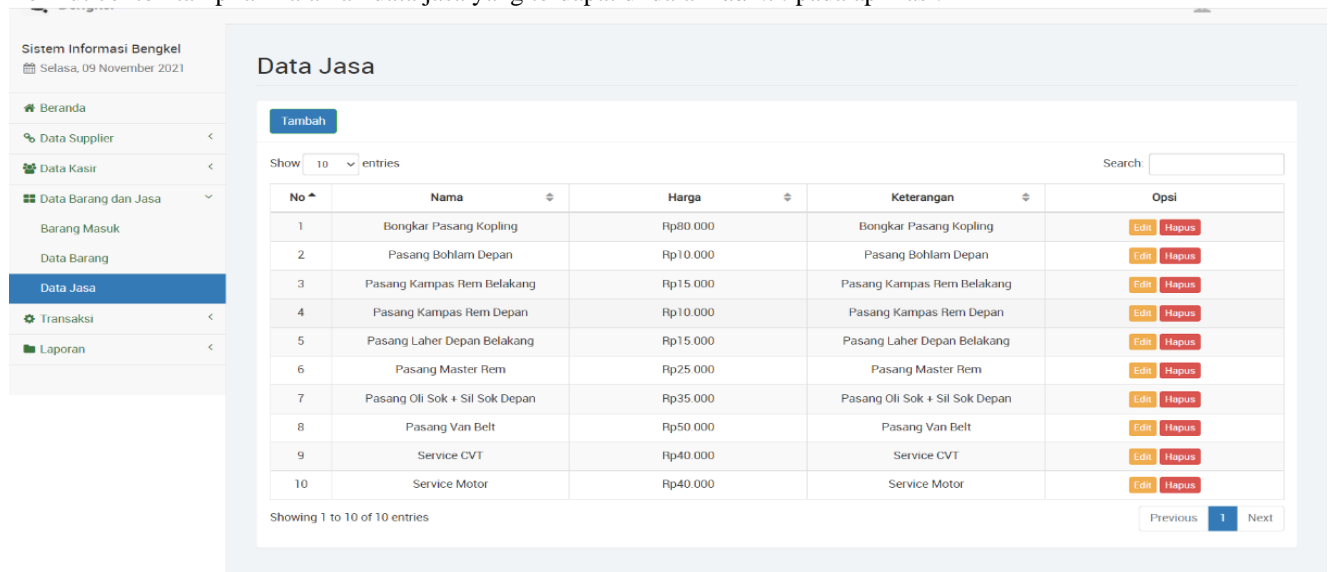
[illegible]

Sistem Informasi Bengkel
Selasa, 09 November 2021

Beranda
Data Supplier
Data Kasir
Data Barang dan Jasa
Barang Masuk
Data Barang
Data Jasa
Transaksi
Laporan

Data Jasa

Tambah

Show 10 entries

Search:

| No | Nama | Harga | Keterangan | Opsi |
|---|---|---|---|---|
| 1 | Bongkar Pasang Kopling | Rp80.000 | Bongkar Pasang Kopling | Edit Hapus |
| 2 | Pasang Bohlam Depan | Rp10.000 | Pasang Bohlam Depan | Edit Hapus |
| 3 | Pasang Kampas Rem Belakang | Rp15.000 | Pasang Kampas Rem Belakang | Edit Hapus |
| 4 | Pasang Kampas Rem Depan | Rp10.000 | Pasang Kampas Rem Depan | Edit Hapus |
| 5 | Pasang Laher Depan Belakang | Rp15.000 | Pasang Laher Depan Belakang | Edit Hapus |
| 6 | Pasang Master Rem | Rp25.000 | Pasang Master Rem | Edit Hapus |
| 7 | Pasang Oli Sok + Sil Sok Depan | Rp35.000 | Pasang Oli Sok + Sil Sok Depan | Edit Hapus |
| 8 | Pasang Van Belt | Rp50.000 | Pasang Van Belt | Edit Hapus |
| 9 | Service CVT | Rp40.000 | Service CVT | Edit Hapus |
| 10 | Service Motor | Rp40.000 | Service Motor | Edit Hapus |

Showing 1 to 10 of 10 entries

Previous 1 Next